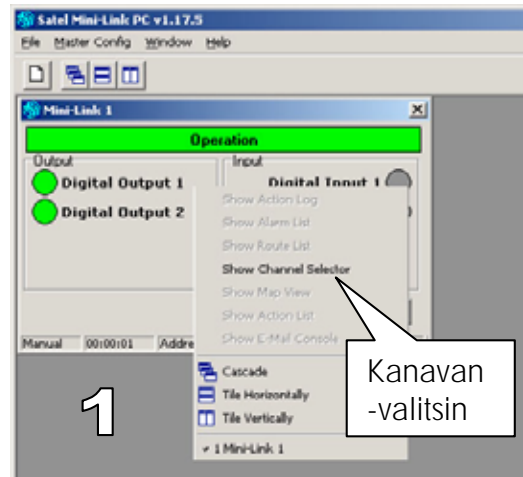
Satel Mini-Link PC v1.17.5

File Master Config Window Help

Mini-Link 1

Operation

Output

Digital Output 1

Digital Output 2

Input

Digital Input 1

Show Action Log

Show Alarm List

Show Route List

Show Channel Selector

Show Map View

Show Action List

Show E-Mail Console

Manual 00:00:01 Addre

Cascade

Tile Horizontally

Tile Vertically

✓ 1 Mini-Link 1

Kanavan -valitsin

1